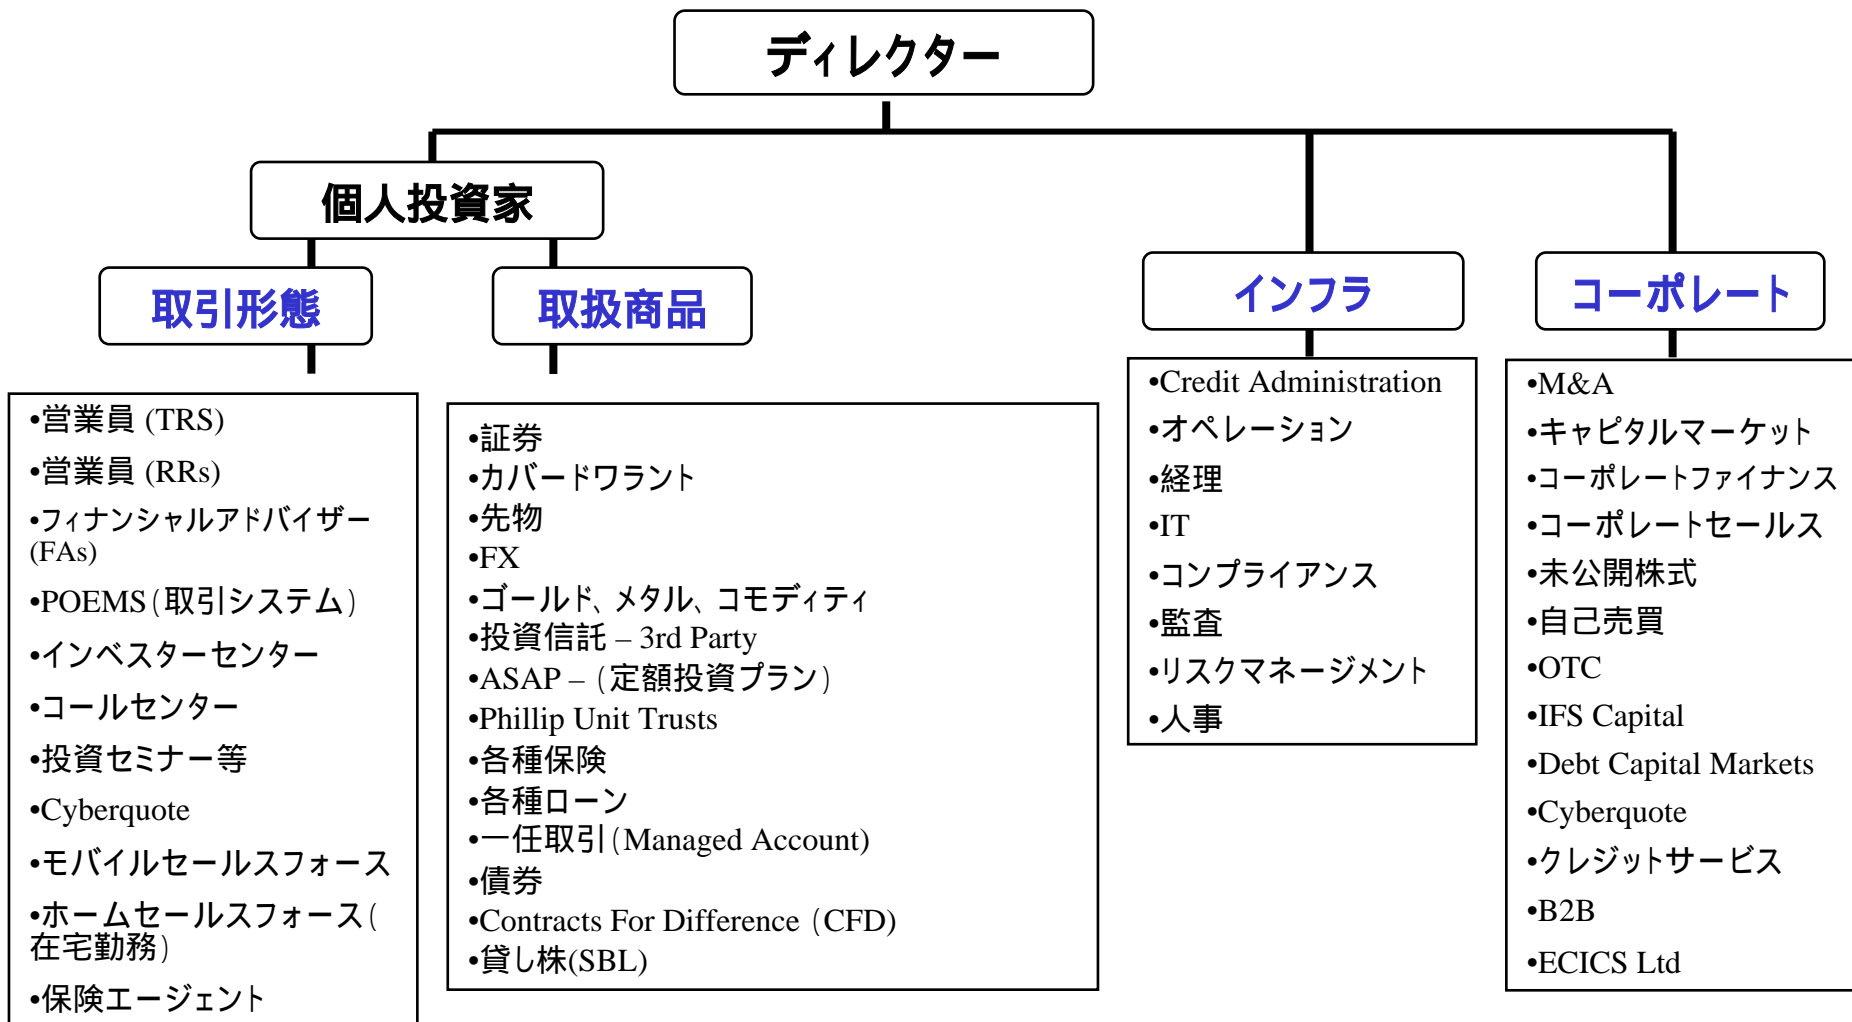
ディレクター

個人投資家

取引形態

取扱商品

インフラ

コーポレート

•営業員 (TRS)
•営業員 (RRs)
•フィナンシャルアドバイザー (FAs)
•POEMS（取引システム）
•インベスターセンター
•コールセンター
•投資セミナー等
•Cyberquote
•モバイルセールスフォース
•ホームセールスフォース（在宅勤務）
•保険エージェント

•証券
•カバードワラント
•先物
•FX
•ゴールド、メタル、コモディティ
•投資信託 – 3rd Party
•ASAP –（定額投資プラン）
•Phillip Unit Trusts
•各種保険
•各種ローン
•一任取引（Managed Account）
•債券
•Contracts For Difference（CFD）
•貸し株(SBL)

•Credit Administration
•オペレーション
•経理
•IT
•コンプライアンス
•監査
•リスクマネージメント
•人事

•M&A
•キャピタルマーケット
•コーポレートファイナンス
•コーポレートセールス
•未公開株式
•自己売買
•OTC
•IFS Capital
•Debt Capital Markets
•Cyberquote
•クレジットサービス
•B2B
•ECICS Ltd